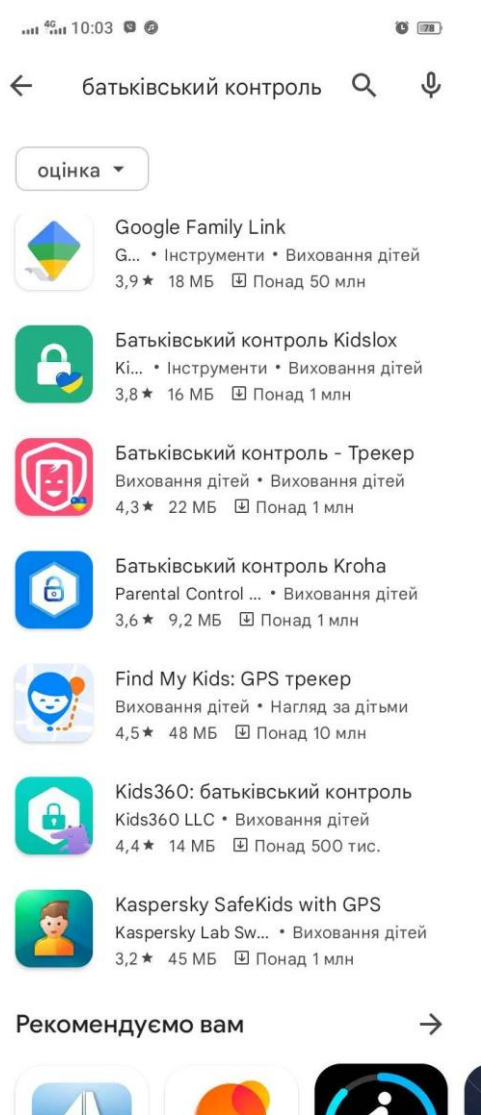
4G 10:03 78

батьківський контроль

оцінка ▾

Google Family Link
G... • Інструменти • Виховання дітей
3,9★ 18 МБ Понад 50 млн

Батьківський контроль Kidslox
Ki... • Інструменти • Виховання дітей
3,8★ 16 МБ Понад 1 млн

Батьківський контроль - Трекер
Виховання дітей • Виховання дітей
4,3★ 22 МБ Понад 1 млн

Батьківський контроль Kroha
Parental Control ... • Виховання дітей
3,6★ 9,2 МБ Понад 1 млн

Find My Kids: GPS трекер
Виховання дітей • Нагляд за дітьми
4,5★ 48 МБ Понад 10 млн

Kids360: батьківський контроль
Kids360 LLC • Виховання дітей
4,4★ 14 МБ Понад 500 тис.

Kaspersky SafeKids with GPS
Kaspersky Lab Sw... • Виховання дітей
3,2★ 45 МБ Понад 1 млн

Рекомендуємо вам →